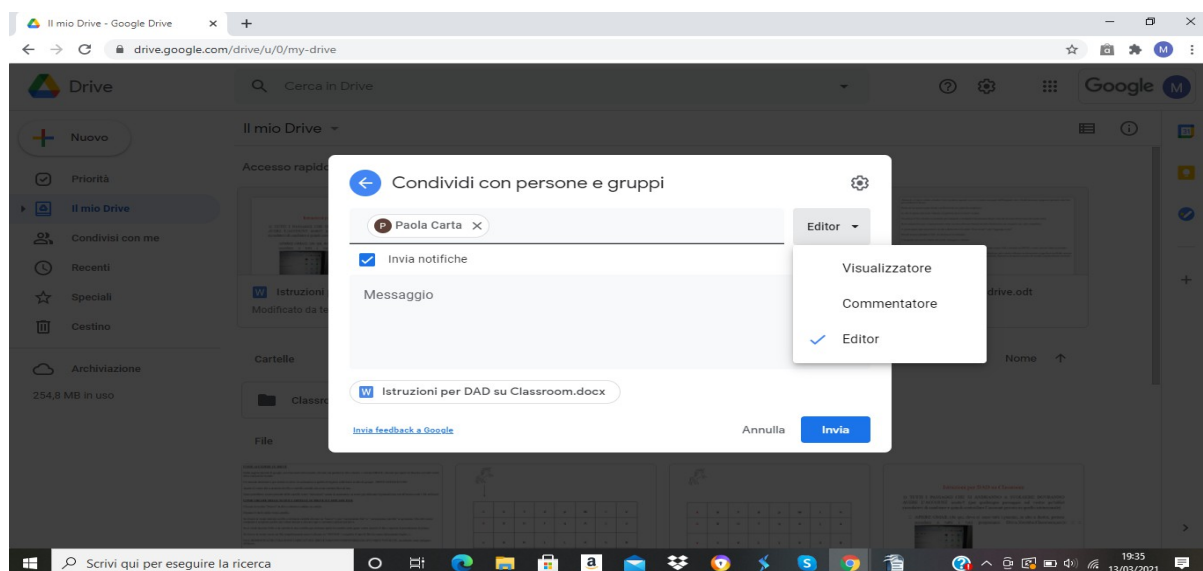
Il mio Drive - Google Drive
drive.google.com/drive/u/0/my-drive

Drive
Cerca in Drive
Google

Nuovo
Priorità
Il mio Drive
Condivisi con me
Recenti
Speciali
Cestino
Archiviazione
254,8 MB in uso

Il mio Drive
Accesso rapido
Istruzioni
Modificato da te
drive.odt
Cartelle
Nome
Classr
File

Condividi con persone e gruppi
Paola Carta
Editor
Invia notifiche
Messaggio
Visualizzatore
Commentatore
Editor
Istruzioni per DAD su Classroom.docx
Invia feedback a Google
Annulla
Invia

Scrivi qui per eseguire la ricerca
19:35
13/03/2021